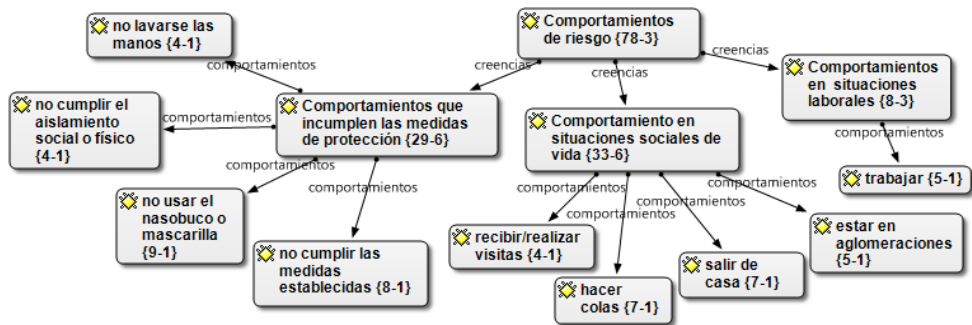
no lavarse las manos {4-1}

Comportamientos de riesgo {78-3}

comportamientos

creencias

creencias

creencias

Comportamientos en situaciones laborales {8-3}

no cumplir el aislamiento social o físico {4-1}

comportamientos

Comportamientos que incumplen las medidas de protección {29-6}

Comportamiento en situaciones sociales de vida {33-6}

comportamientos

comportamientos

comportamientos

trabajar {5-1}

comportamientos

comportamientos

no usar el nasobuco o mascarilla {9-1}

comportamientos

comportamientos

comportamientos

estar en aglomeraciones {5-1}

no cumplir las medidas establecidas {8-1}

recibir/realizar visitas {4-1}

salir de casa {7-1}

hacer colas {7-1}